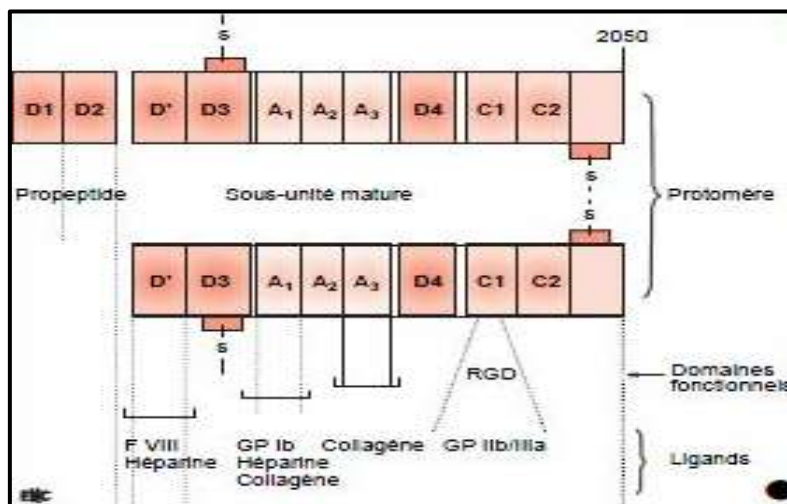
S

2050

D1 D2 D' D3 $A_1$ $A_2$ $A_3$ D4 C1 C2

S

S

Propeptide

Sous-unité mature

Protomère

D' D3 $A_1$ $A_2$ $A_3$ D4 C1 C2

S

RGD

Domaines fonctionnels

F VIII Héparine

GP Ib Héparine Collagène

Collagène

GP IIb/IIIa

Ligands

EMC